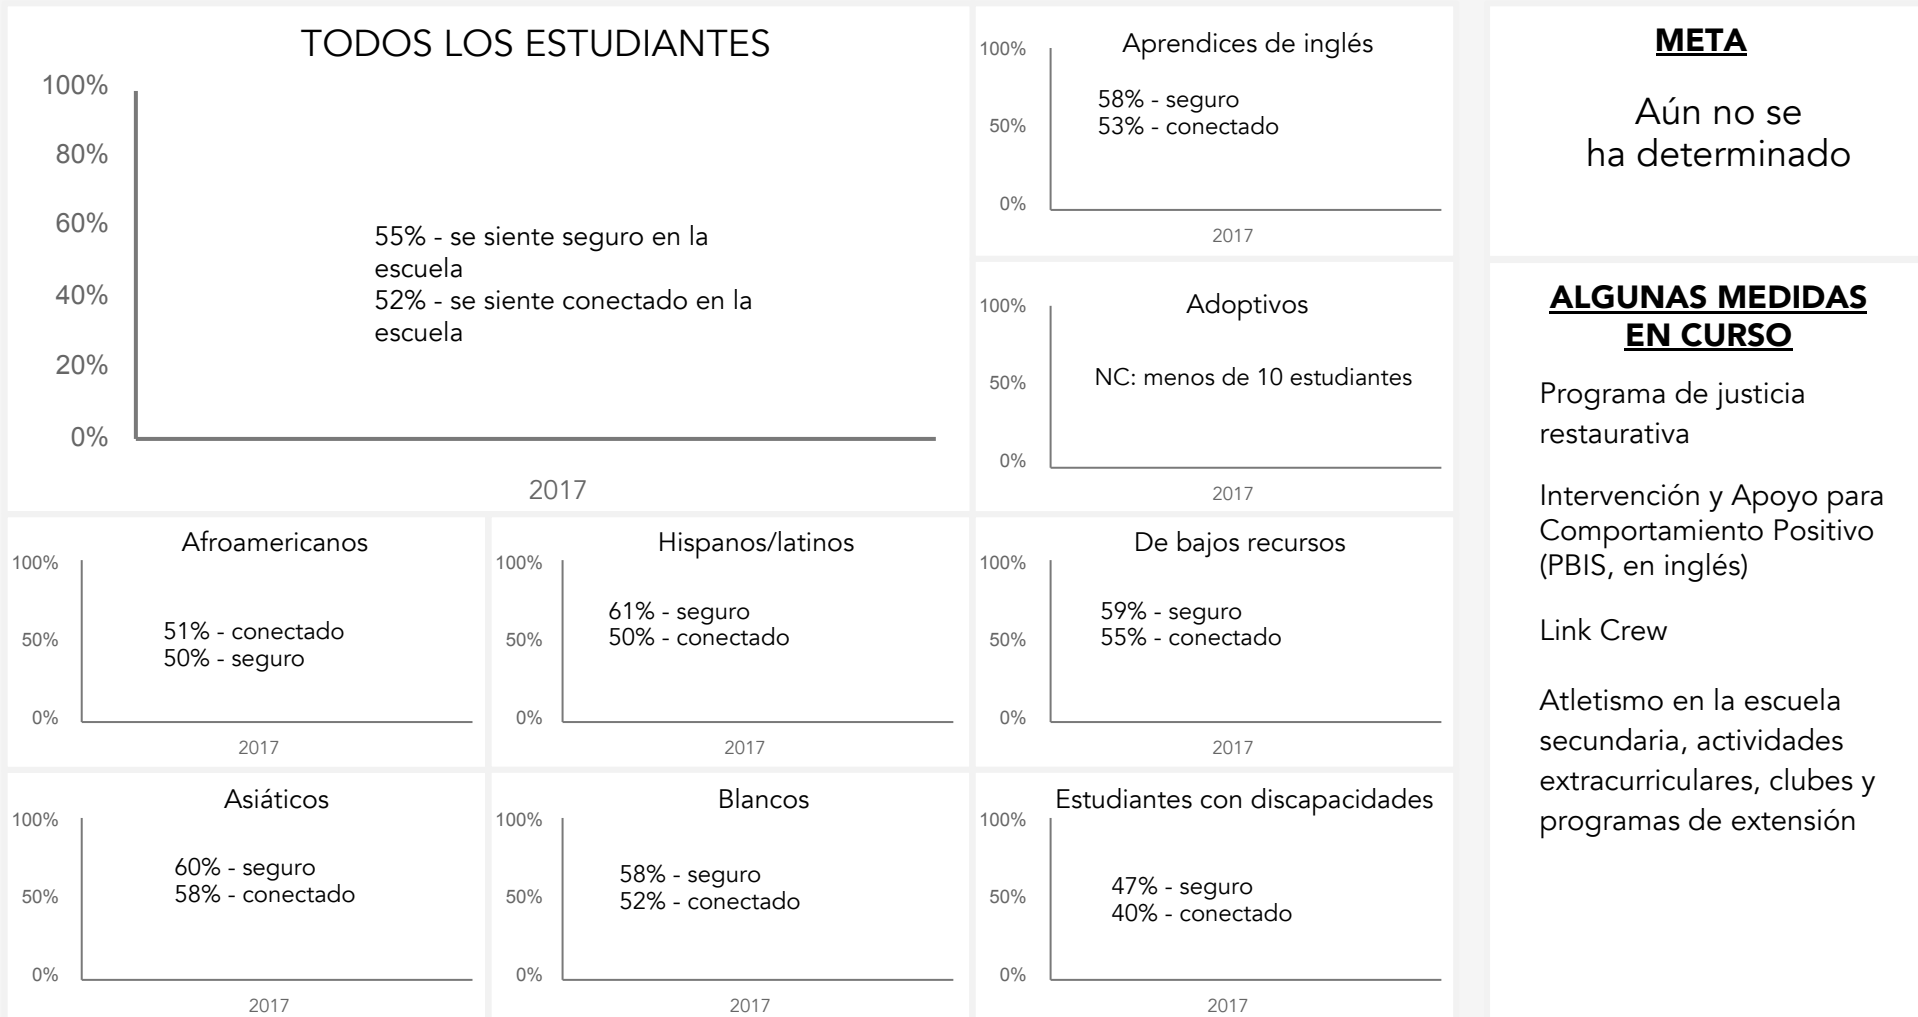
TODOS LOS ESTUDIANTES

100%
80%
60%
40%
20%
0%

55% - se siente seguro en la escuela
52% - se siente conectado en la escuela

2017

Aprendices de inglés
100%
50%
0%
58% - seguro
53% - conectado
2017

Adoptivos
100%
50%
0%
NC: menos de 10 estudiantes
2017

Afroamericanos
100%
50%
0%
51% - conectado
50% - seguro
2017

Hispanos/latinos
100%
50%
0%
61% - seguro
50% - conectado
2017

De bajos recursos
100%
50%
0%
59% - seguro
55% - conectado
2017

Asiáticos
100%
50%
0%
60% - seguro
58% - conectado
2017

Blancos
100%
50%
0%
58% - seguro
52% - conectado
2017

Estudiantes con discapacidades
100%
50%
0%
47% - seguro
40% - conectado
2017

META

Aún no se ha determinado

ALGUNAS MEDIDAS EN CURSO

Programa de justicia restaurativa

Intervención y Apoyo para Comportamiento Positivo (PBIS, en inglés)

Link Crew

Atletismo en la escuela secundaria, actividades extracurriculares, clubes y programas de extensión